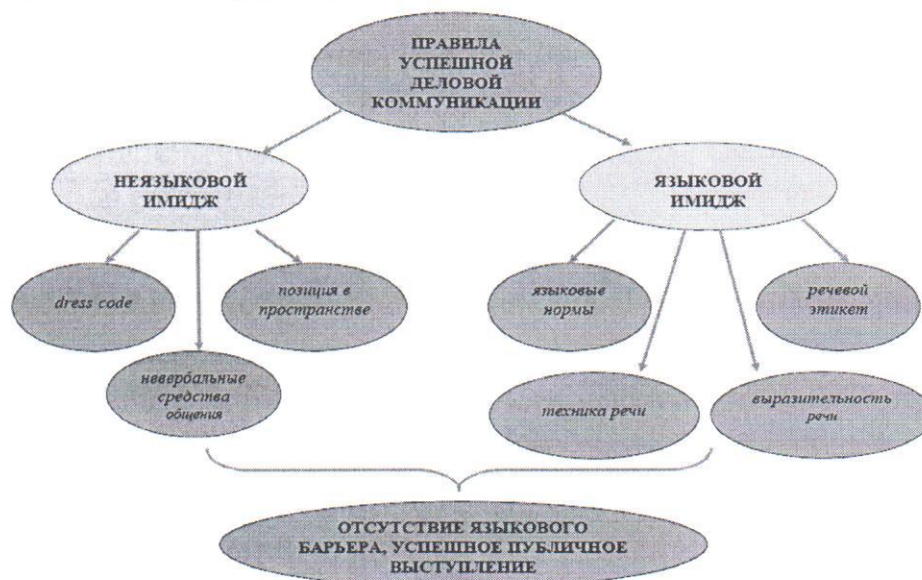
ПРАВИЛА УСПЕШНОЙ ДЕЛОВОЙ КОММУНИКАЦИИ

НЕЯЗЫКОВОЙ ИМИДЖ

ЯЗЫКОВОЙ ИМИДЖ

dress code

позиция в пространстве

невербальные средства общения

языковые нормы

речевой этикет

техника речи

выразительность речи

ОТСУТСТВИЕ ЯЗЫКОВОГО БАРЬЕРА, УСПЕШНОЕ ПУБЛИЧНОЕ ВЫСТУПЛЕНИЕ